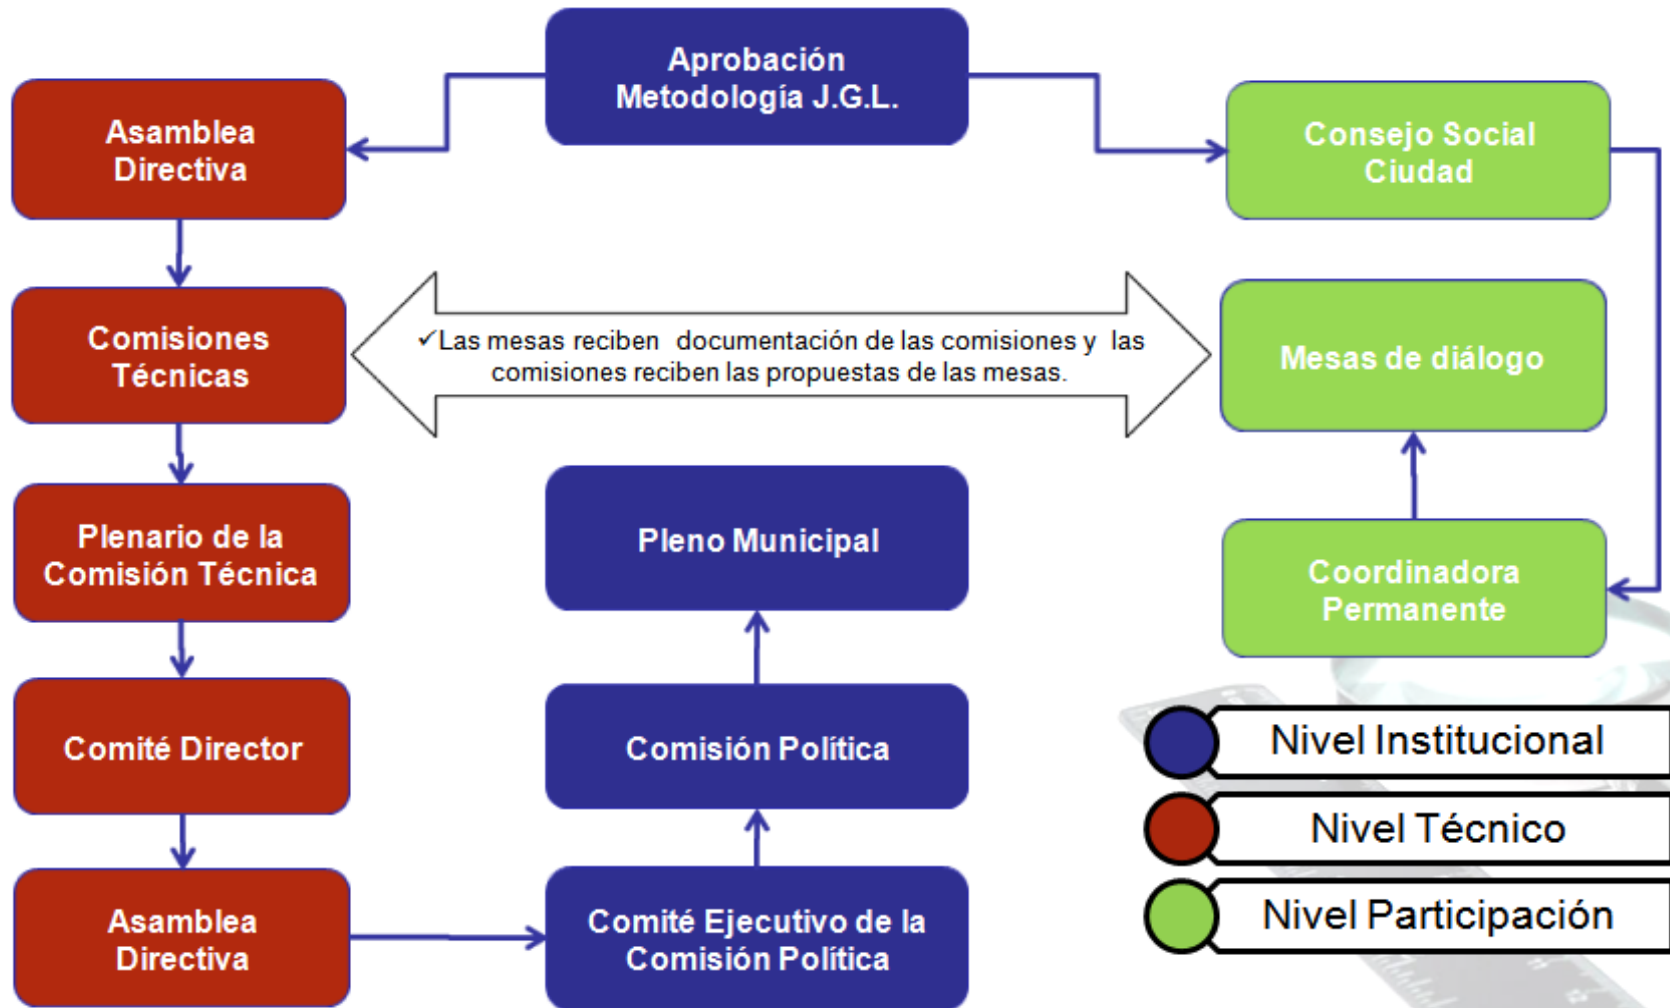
Aprobación Metodología J.G.L.

Asamblea Directiva

Consejo Social Ciudad

Comisiones Técnicas

✓Las mesas reciben documentación de las comisiones y las comisiones reciben las propuestas de las mesas.

Mesas de diálogo

Plenario de la Comisión Técnica

Pleno Municipal

Coordinadora Permanente

Comité Director

Comisión Política

Nivel Institucional

Nivel Técnico

Asamblea Directiva

Comité Ejecutivo de la Comisión Política

Nivel Participación